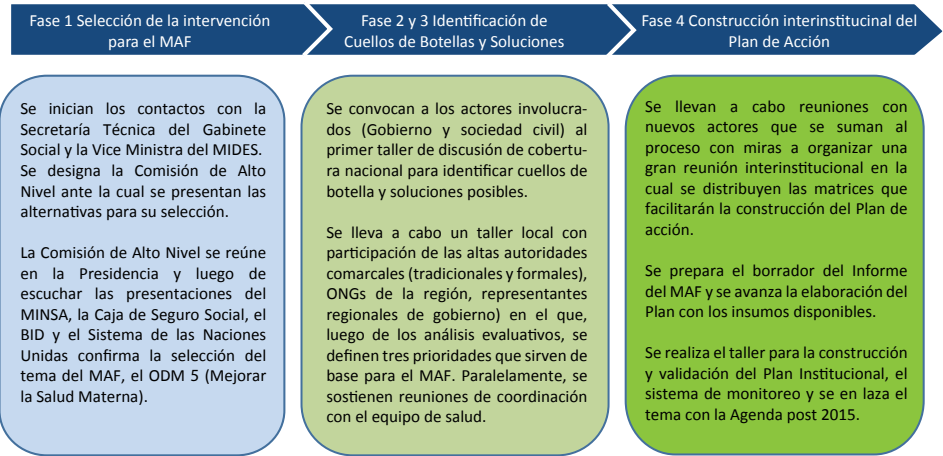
Fase 1 Selección de la intervención para el MAF

Fase 2 y 3 Identificación de Cuellos de Botellas y Soluciones

Fase 4 Construcción interinstitucinal del Plan de Acción

Se inician los contactos con la Secretaría Técnica del Gabinete Social y la Vice Ministra del MIDES. Se designa la Comisión de Alto Nivel ante la cual se presentan las alternativas para su selección.

La Comisión de Alto Nivel se reúne en la Presidencia y luego de escuchar las presentaciones del MINSA, la Caja de Seguro Social, el BID y el Sistema de las Naciones Unidas confirma la selección del tema del MAF, el ODM 5 (Mejorar la Salud Materna).

Se convocan a los actores involucrados (Gobierno y sociedad civil) al primer taller de discusión de cobertura nacional para identificar cuellos de botella y soluciones posibles.

Se lleva a cabo un taller local con participación de las altas autoridades comarcales (tradicionales y formales), ONGs de la región, representantes regionales de gobierno) en el que, luego de los análisis evaluativos, se definen tres prioridades que sirven de base para el MAF. Paralelamente, se sostienen reuniones de coordinación con el equipo de salud.

Se llevan a cabo reuniones con nuevos actores que se suman al proceso con miras a organizar una gran reunión interinstitucional en la cual se distribuyen las matrices que facilitarán la construcción del Plan de acción.

Se prepara el borrador del Informe del MAF y se avanza la elaboración del Plan con los insumos disponibles.

Se realiza el taller para la construcción y validación del Plan Institucional, el sistema de monitoreo y se en laza el tema con la Agenda post 2015.